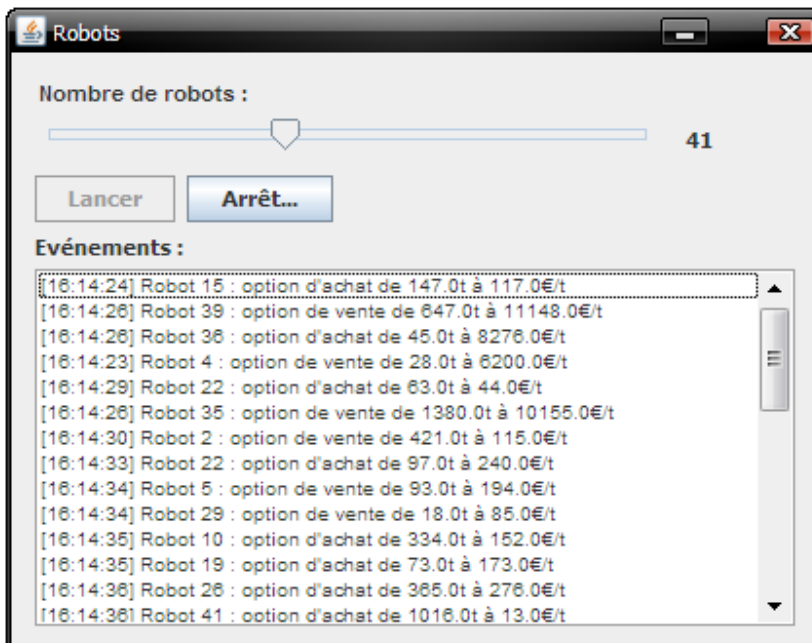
Robots

Nombre de robots :

41

Lancer

Arrêt...

Evénements :

[16:14:24] Robot 15 : option d'achat de 147.0t à 117.0€/t
[16:14:26] Robot 39 : option de vente de 647.0t à 11148.0€/t
[16:14:26] Robot 36 : option d'achat de 45.0t à 8276.0€/t
[16:14:23] Robot 4 : option de vente de 28.0t à 6200.0€/t
[16:14:29] Robot 22 : option d'achat de 63.0t à 44.0€/t
[16:14:26] Robot 35 : option de vente de 1380.0t à 10155.0€/t
[16:14:30] Robot 2 : option de vente de 421.0t à 115.0€/t
[16:14:33] Robot 22 : option d'achat de 97.0t à 240.0€/t
[16:14:34] Robot 5 : option de vente de 93.0t à 194.0€/t
[16:14:34] Robot 29 : option de vente de 18.0t à 85.0€/t
[16:14:35] Robot 10 : option d'achat de 334.0t à 152.0€/t
[16:14:35] Robot 19 : option d'achat de 73.0t à 173.0€/t
[16:14:36] Robot 26 : option d'achat de 365.0t à 276.0€/t
[16:14:36] Robot 41 : option d'achat de 1016.0t à 13.0€/t